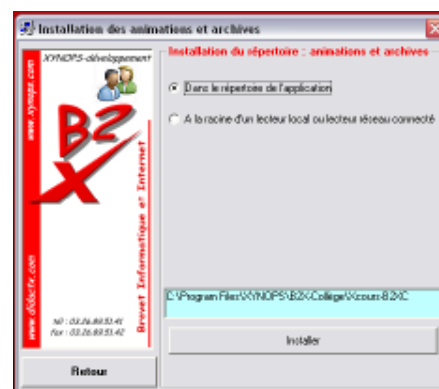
Installation des animations et archives

XYNOPS-développement

www.xynops.com

B2X

Brevet Informatique et Internet

www.didacto.com

tél : 03.26.89.53.41
fax : 03.26.89.53.42

Retour

Installation du répertoire : animations et archives

Dans le répertoire de l'application

A la racine d'un lecteur local ou lecteur réseau connecté

C:\Program Files\XYNOPS\B2X-Collège\Xcours-B2XC

Installer